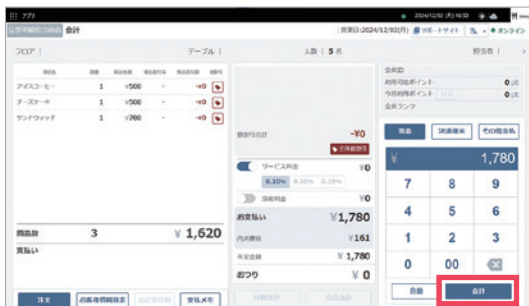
アプリ 2024/12/02 (月) 16:03

合計

営業日:2024/12/02(月) サポートサイト オンライン

フロア | テーブル | 人数 | 5 名 担当者 |

| 商品名 | 数量 | 商品金額 | 商品値引き | 商品値引額 | 値引等 |
|---|---|---|---|---|---|
| アイスコーヒー | 1 | ¥500 | - | -¥0 | |
| チーズケーキ | 1 | ¥500 | - | -¥0 | |
| サンドウィッチ | 1 | ¥700 | - | -¥0 | |

商品数 3 ¥ 1,620

支払い

値引き合計 -¥0

全体値引き

サービス料金 ¥0

0.10% 0.20% 0.15%

深夜料金 ¥0

お支払い ¥1,780

内消費税 ¥161

不足金額 ¥ 1,780

おつり ¥ 0

会員ID

利用可能ポイント 0 pt

今回利用ポイント 0 pt

会員ランク

現金 決済端末 その他支払

¥ 1,780

| 7 | 8 | 9 |
|---|---|---|
| 4 | 5 | 6 |
| 1 | 2 | 3 |
| 0 | 00 | ⌫ |

自動 合計

注文 お客様情報設定 会計保留 支払メモ

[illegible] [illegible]